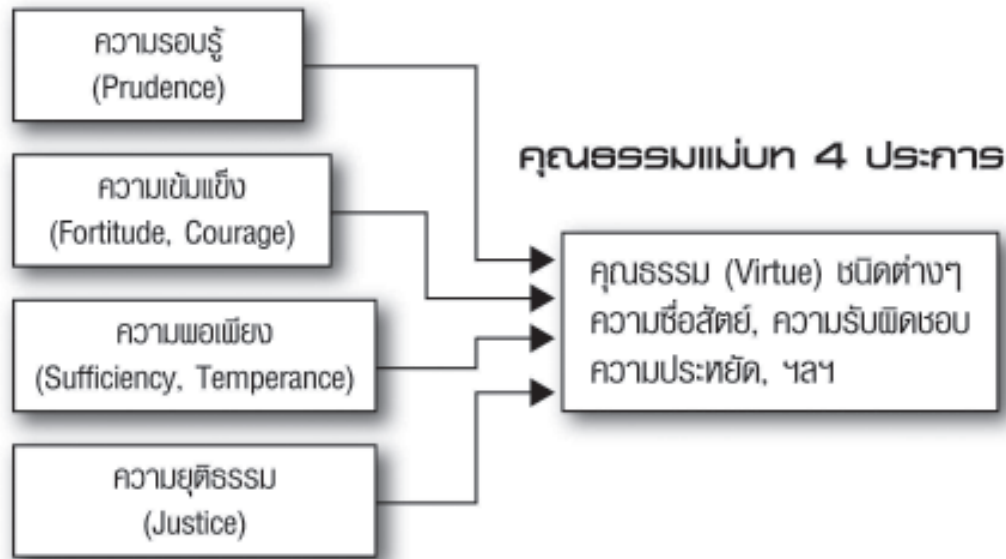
ความรอบรู้
(Prudence)

ความเข้มแข็ง
(Fortitude, Courage)

ความพอเพียง
(Sufficiency, Temperance)

ความยุติธรรม
(Justice)

คุณธรรมแม่บท 4 ประการ

คุณธรรม (Virtue) ชนิดต่างๆ
ความซื่อสัตย์, ความรับผิดชอบ
ความประหยัด, ฯลฯ